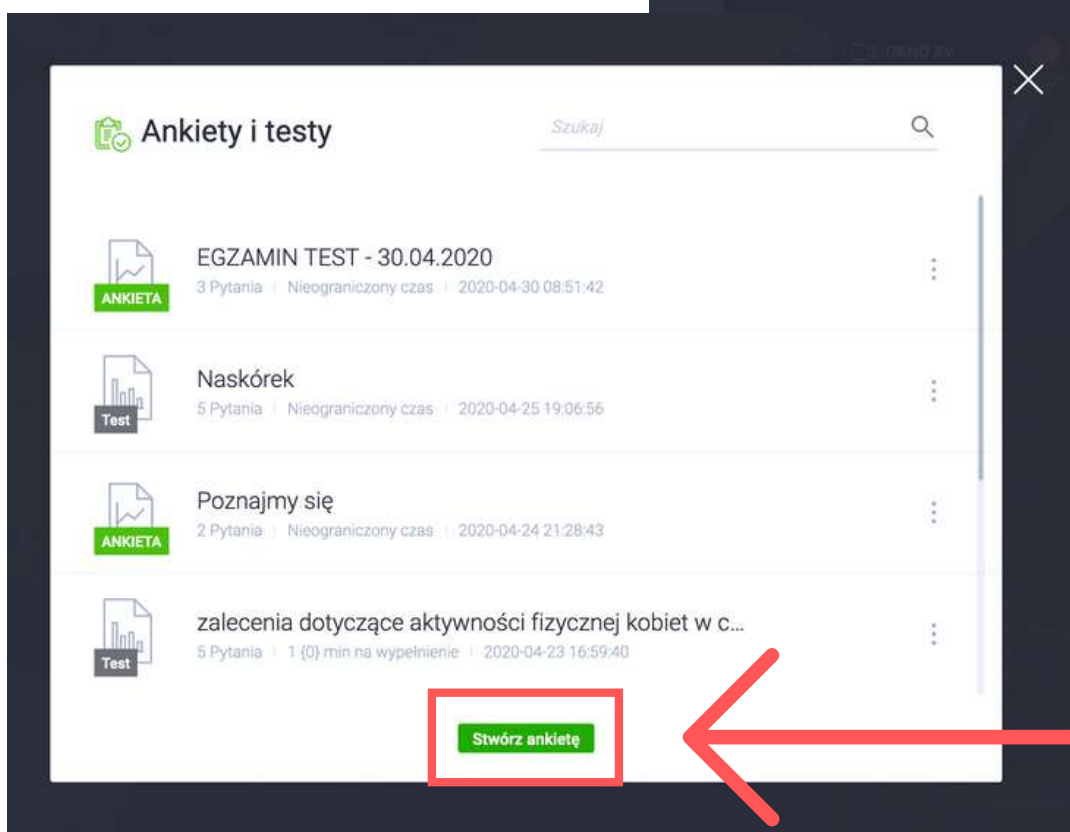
Ankiety i testy

Szukaj

ANKIETA
EGZAMIN TEST - 30.04.2020
3 Pytania | Nieograniczony czas | 2020-04-30 08:51:42

Test
Naskórek
5 Pytania | Nieograniczony czas | 2020-04-25 19:06:56

ANKIETA
Poznajmy się
2 Pytania | Nieograniczony czas | 2020-04-24 21:28:43

Test
zalecenia dotyczące aktywności fizycznej kobiet w c...
5 Pytania | 1 {0} min na wypełnienie | 2020-04-23 16:59:40

Stwórz ankietę